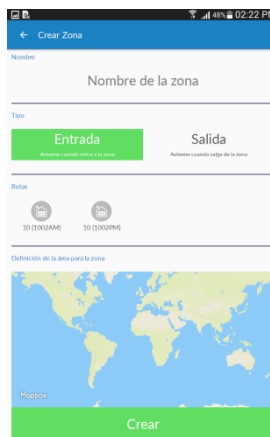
48% 02:22 PM

Crear Zona

Nombre

Nombre de la zona

Tipo

Entrada
Avíseme cuando entre a la zona

Salida
Avíseme cuando salga de la zona

Rutas

10 (1002AM)

10 (1002PM)

Definición de la área para la zona

Mapbox

Crear